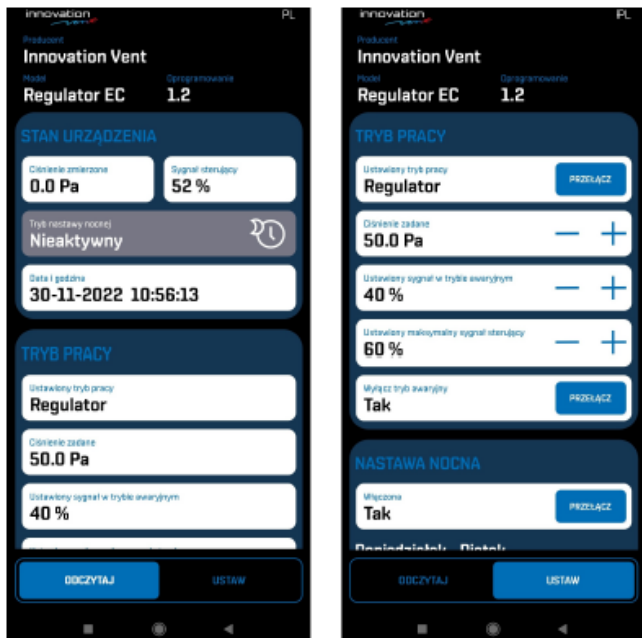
innovation vent
PL

Producent
Innovation Vent

Model
Regulator EC

Oprogramowanie
1.2

STAN URZĄDZENIA

Ciśnienie zmierzone
0.0 Pa

Sygnał sterujący
52 %

Tryb nastawy nocnej
Nieaktywny

Data i godzina
30-11-2022 10:56:13

TRYB PRACY

Ustawiony tryb pracy
Regulator

Ciśnienie zadane
50.0 Pa

Ustawiony sygnał w trybie awaryjnym
40 %

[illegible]

ODCZYTAJ
USTAW

innovation vent
PL

Producent
Innovation Vent

Model
Regulator EC

Oprogramowanie
1.2

TRYB PRACY

Ustawiony tryb pracy
Regulator
PRZEŁĄCZ

Ciśnienie zadane
50.0 Pa
— +

Ustawiony sygnał w trybie awaryjnym
40 %
— +

Ustawiony maksymalny sygnał sterujący
60 %
— +

Wyłącz tryb awaryjny
Tak
PRZEŁĄCZ

NASTAWA NOCNA

Włączona
Tak
PRZEŁĄCZ

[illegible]

ODCZYTAJ
USTAW